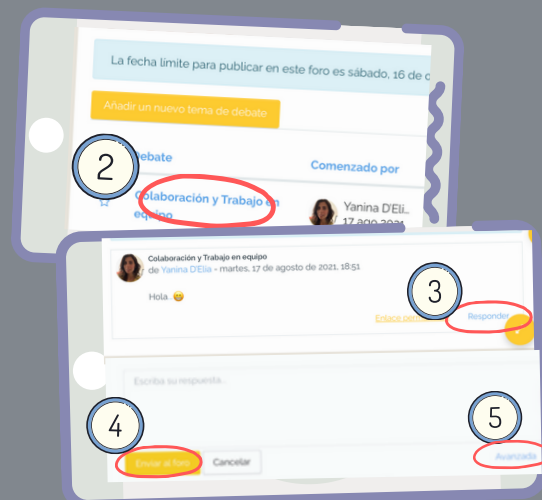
La fecha límite para publicar en este foro es sábado, 16 de

Añadir un nuevo tema de debate

2

ebate

Comenzado por

Colaboración y Trabajo en equipo

Yanina D'Eli

17 ago 2021

Colaboración y Trabajo en equipo

de Yanina D'Elia - martes, 17 de agosto de 2021, 18:51

Hola 😀

3

Enlace perm

Responder

Escriba su respuesta...

4

5

Enviar al foro

Cancelar

Avanzada